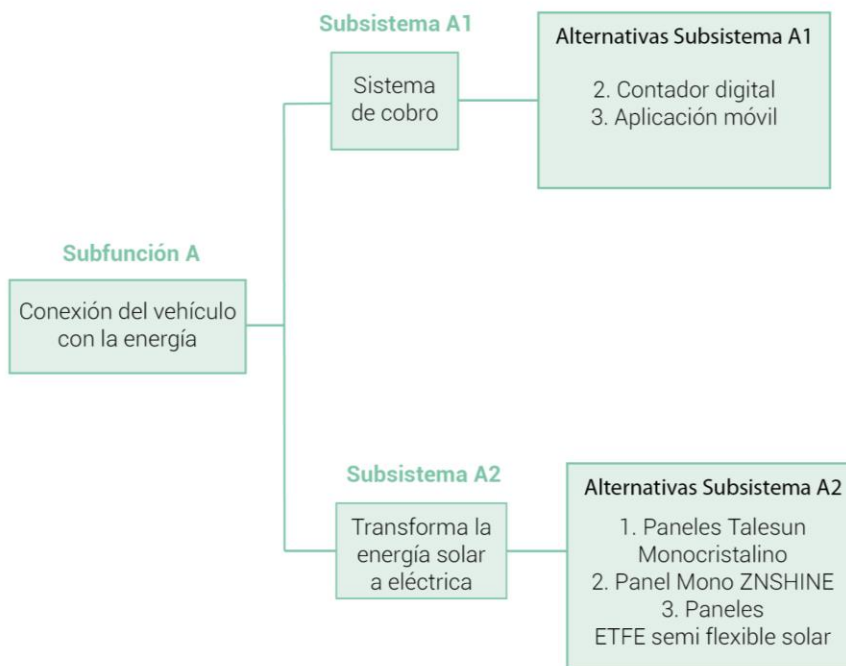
Subfunción A

Conexión del vehículo con la energía

Subsistema A1

Sistema de cobro

Alternativas Subsistema A1

2. Contador digital
3. Aplicación móvil

Subsistema A2

Transforma la energía solar a eléctrica

Alternativas Subsistema A2

1. Paneles Talesun Monocristalino
2. Panel Mono ZNSHINE
3. Paneles ETFE semi flexible solar